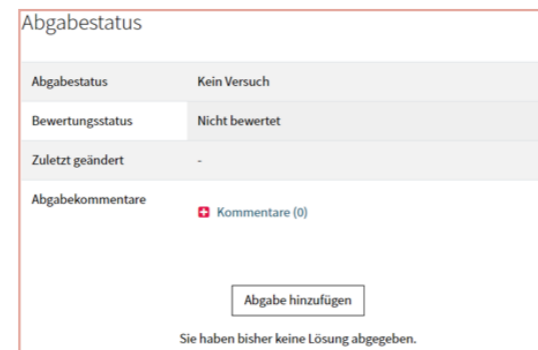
Abgabestatus

| Abgabestatus | Kein Versuch |
|---|---|
| Bewertungsstatus | Nicht bewertet |
| Zuletzt geändert | - |
| Abgabekommentare | Kommentare (0) |

Abgabe hinzufügen

Sie haben bisher keine Lösung abgegeben.